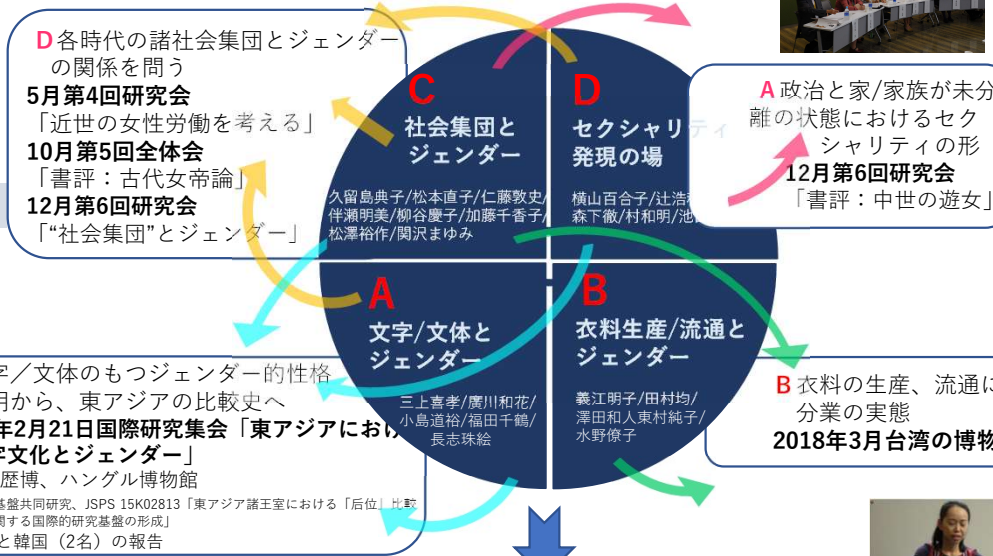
D各時代の諸社会集団とジェンダーの関係を問う
5月第4回研究会
「近世の女性労働を考える」
10月第5回全体会
「書評：古代女帝論」
12月第6回研究会
「"社会集団"とジェンダー」

C
社会集団とジェンダー
久留島典子/松本直子/仁藤敦史/伴瀬明美/柳谷慶子/加藤千香子/松澤裕作/関沢まゆみ

D
セクシャリティ発現の場
横山百合子/辻浩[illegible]
森下徹/村和明/池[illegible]

A政治と家/家族が未分離の状態におけるセクシャリティの形
12月第6回研究会
「書評：中世の遊女」

A
文字/文体とジェンダー
三上喜孝/廣川和花/小島道裕/福田千鶴/長志珠絵

B
衣料生産/流通とジェンダー
義江明子/田村均/澤田和人東村純子/水野僚子

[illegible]字／文体のもつジェンダー的性格
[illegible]明から、東アジアの比較史へ
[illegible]年2月21日国際研究集会「東アジアにおけ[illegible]
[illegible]字文化とジェンダー」
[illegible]歴博、ハングル博物館
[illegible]基盤共同研究、JSPS 15K02813「東アジア諸王室における「后位」比較
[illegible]関する国際的研究基盤の形成」
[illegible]と韓国（2名）の報告

B衣料の生産、流通に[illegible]
分業の実態
2018年3月台湾の博物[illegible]